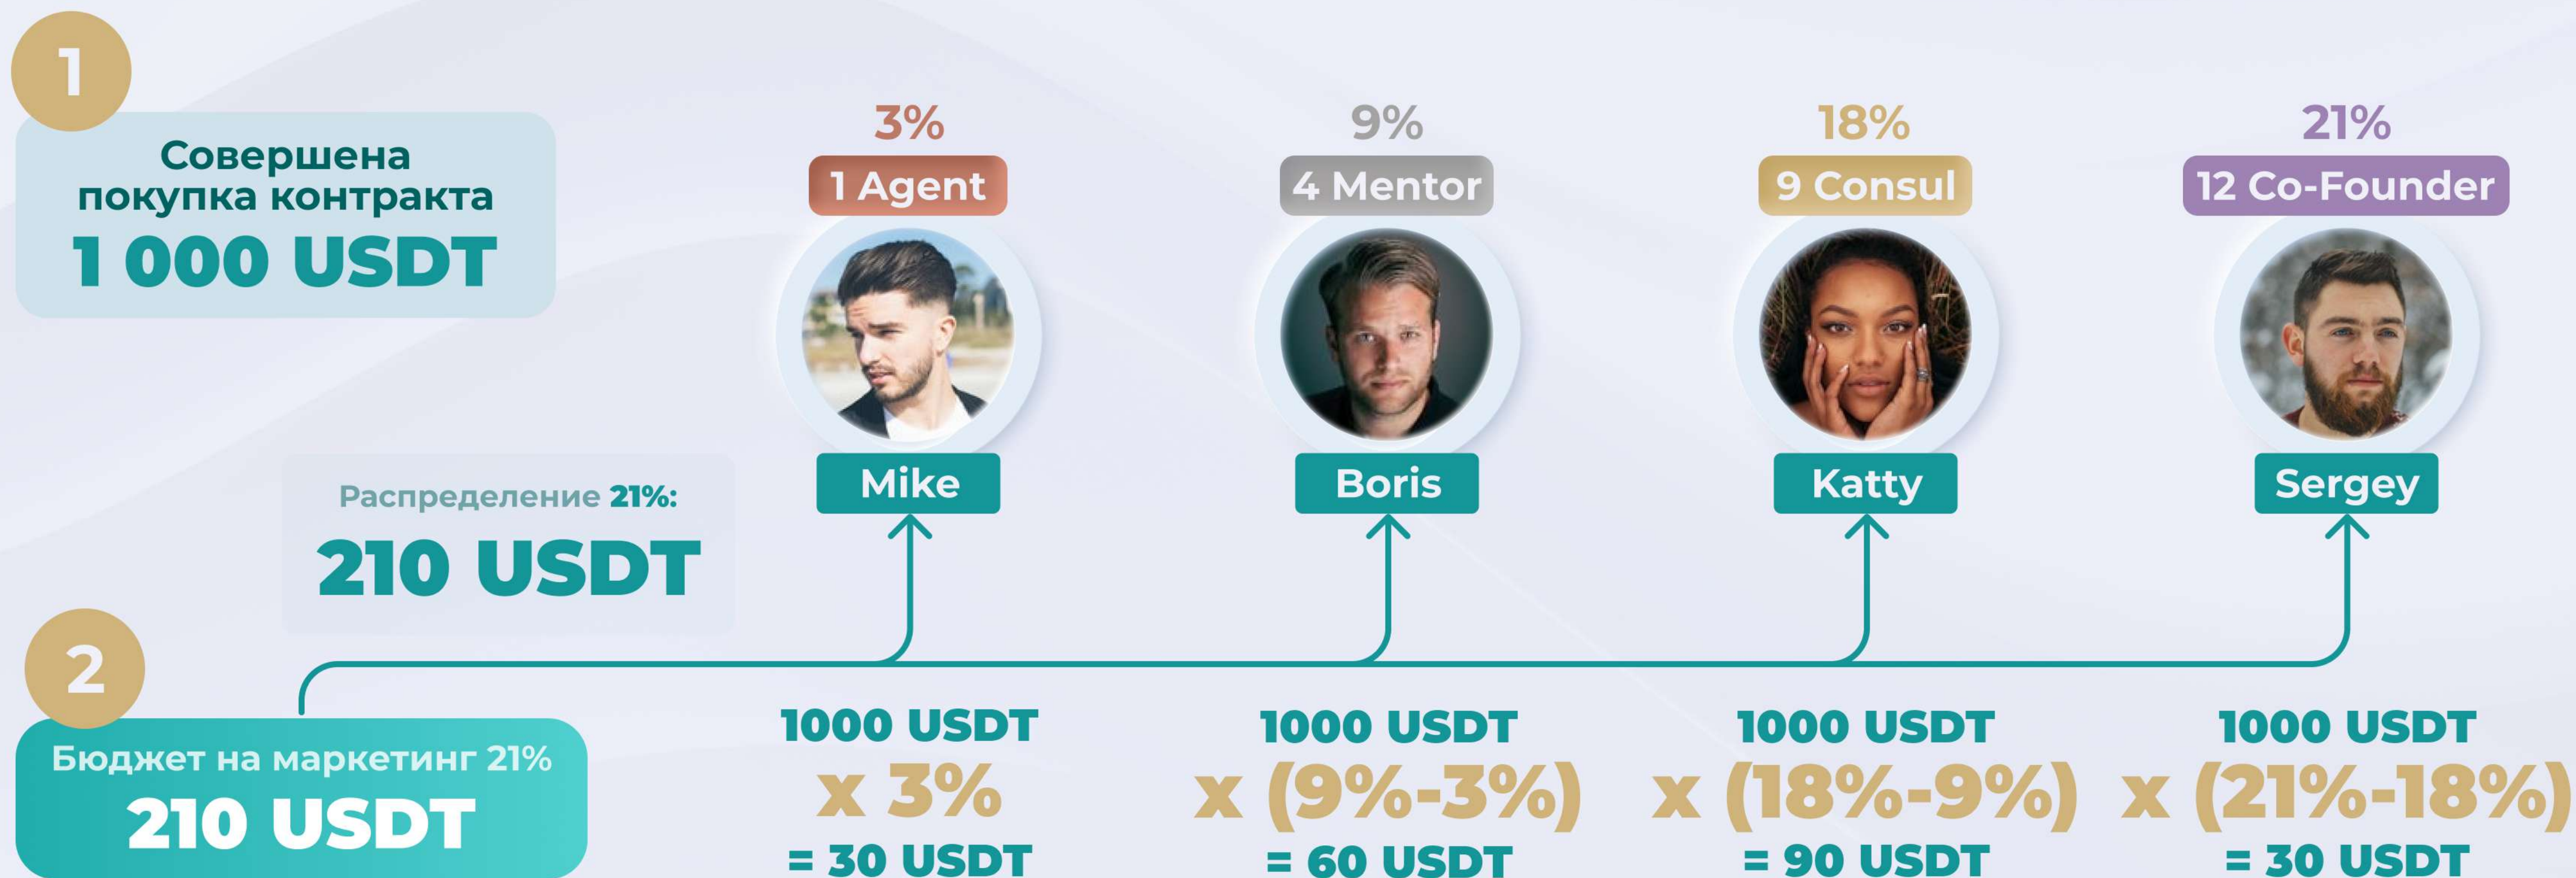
1

Совершена покупка контракта
1 000 USDT

3%
1 Agent
Mike

9%
4 Mentor
Boris

18%
9 Consul
Katty

21%
12 Co-Founder
Sergey

Распределение 21%:
210 USDT

2

Бюджет на маркетинг 21%
210 USDT

1000 USDT
x 3%
= 30 USDT

1000 USDT
x (9%-3%)
= 60 USDT

1000 USDT
x (18%-9%)
= 90 USDT

1000 USDT
x (21%-18%)
= 30 USDT